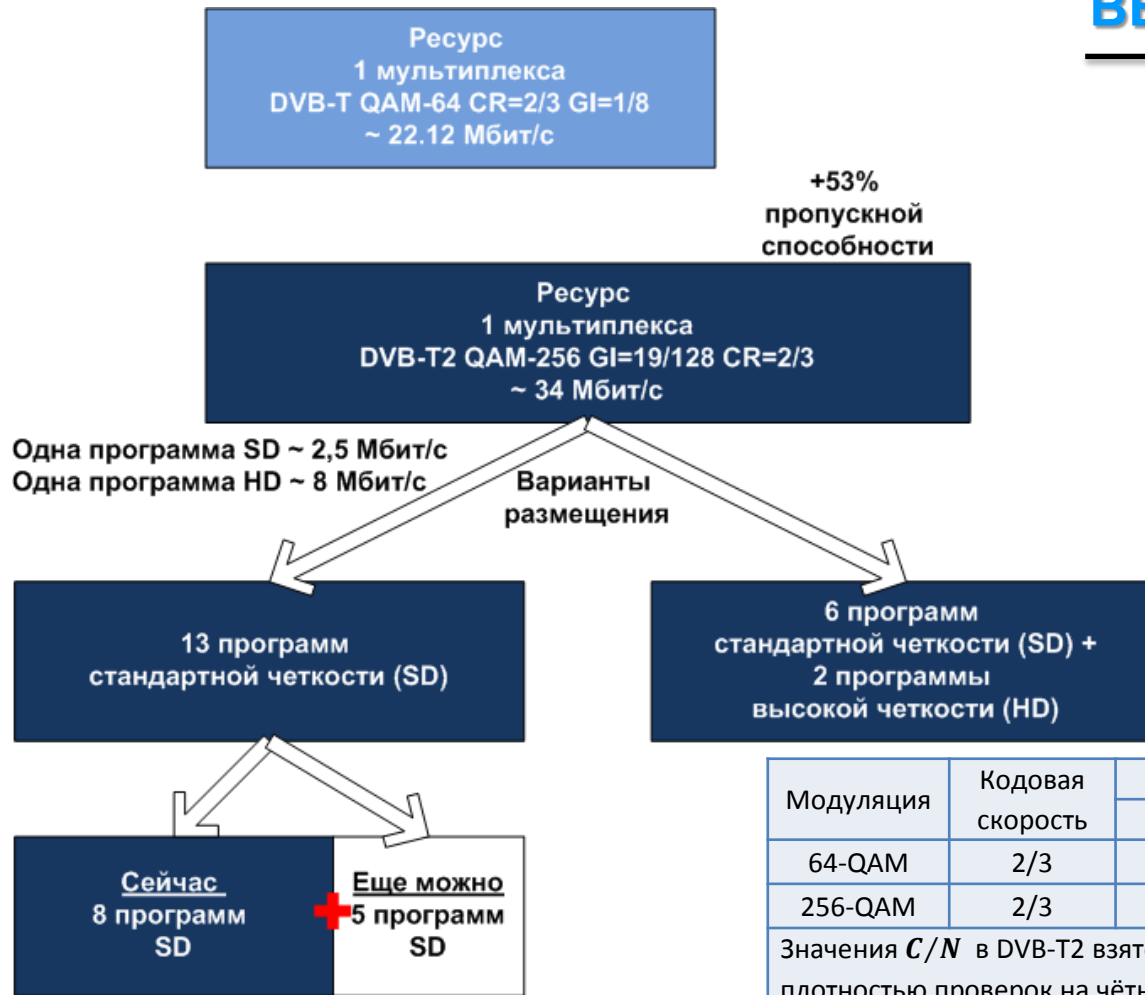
Вв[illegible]

Ресурс
1 мультиплекса
DVB-T QAM-64 CR=2/3 GI=1/8
~ 22.12 Мбит/с

+53%
пропускной
способности

Ресурс
1 мультиплекса
DVB-T2 QAM-256 GI=19/128 CR=2/3
~ 34 Мбит/с

Одна программа SD ~ 2,5 Мбит/с
Одна программа HD ~ 8 Мбит/с

Варианты
размещения

13 программ
стандартной четкости (SD)

6 программ
стандартной четкости (SD) +
2 программы
высокой четкости (HD)

Сейчас
8 программ
SD

Еще можно
5 программ
SD

| Модуляция | Кодовая скорость | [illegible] |
|---|---|---|
| 64-QAM | 2/3 | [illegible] |
| 256-QAM | 2/3 | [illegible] |

Значения $C/N$ в DVB-T2 взят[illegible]
плотностью проверок на чётн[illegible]